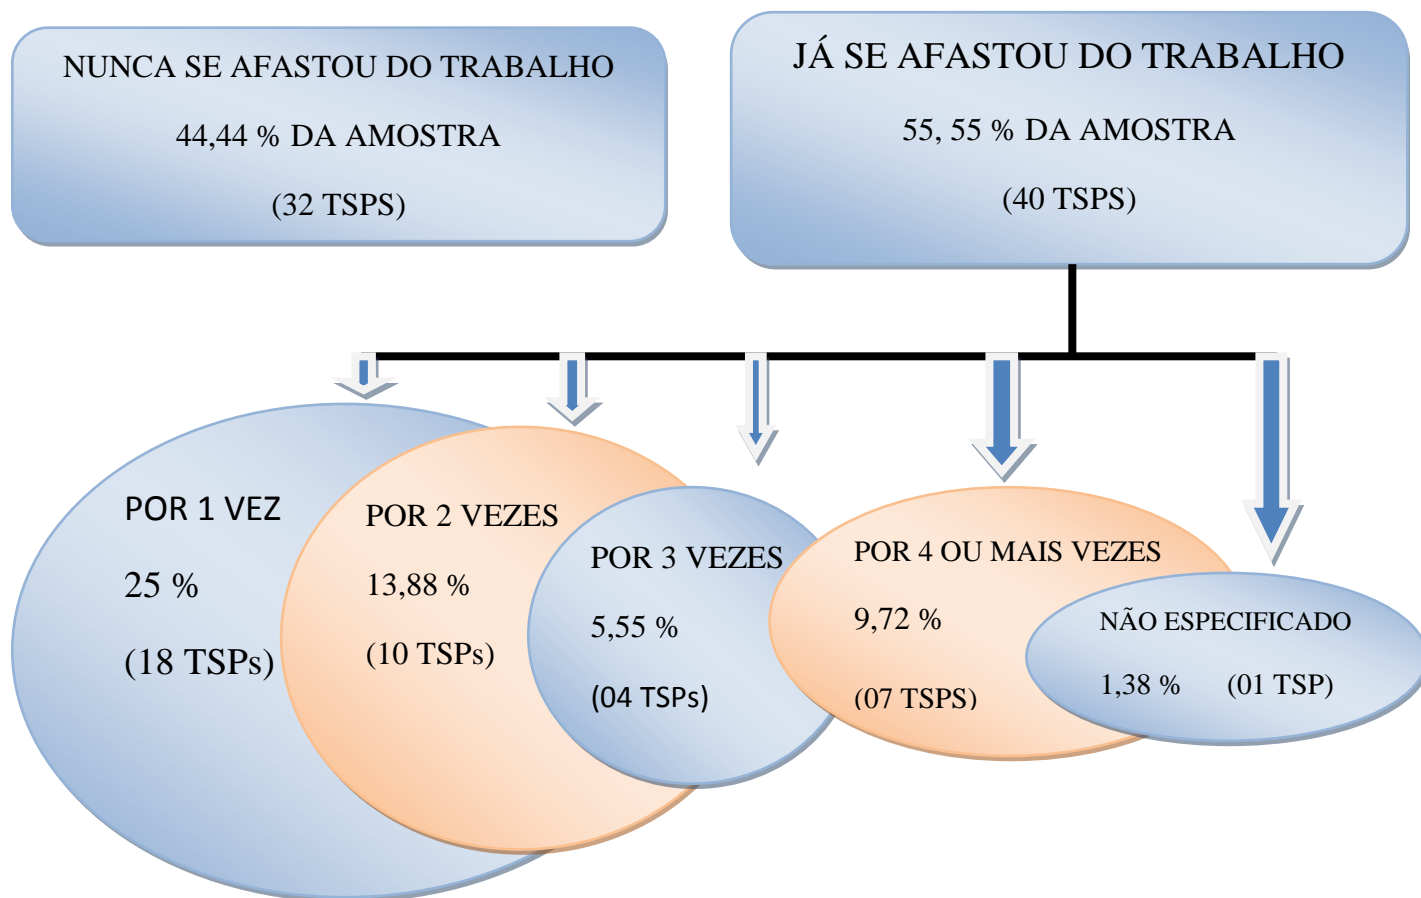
NUNCA SE AFASTOU DO TRABALHO

44,44 % DA AMOSTRA

(32 TSPS)

JÁ SE AFASTOU DO TRABALHO

55, 55 % DA AMOSTRA

(40 TSPS)

POR 1 VEZ

25 %

(18 TSPs)

POR 2 VEZES

13,88 %

(10 TSPs)

POR 3 VEZES

5,55 %

(04 TSPs)

POR 4 OU MAIS VEZES

9,72 %

(07 TSPS)

NÃO ESPECIFICADO

1,38 % (01 TSP)